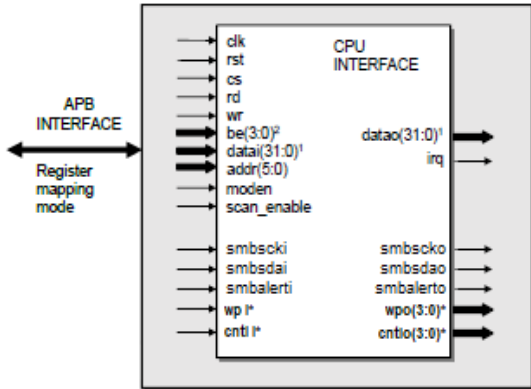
APB INTERFACE

Register mapping mode

clk
rst
cs
rd
wr
be(3:0)²
datai(31:0)¹
addr(5:0)
moden
scan_enable

CPU INTERFACE

datao(31:0)¹
irq

smbscki
smbsdai
smbalerti
wp I*
cntl I*

smbscko
smbsdao
smbalerto
wpo(3:0)*
cntlo(3:0)*